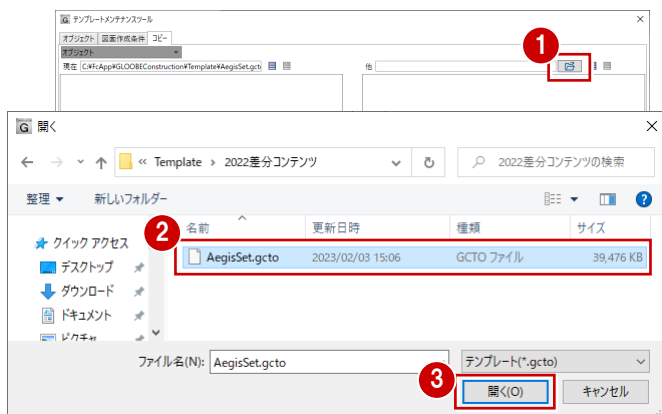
G テンプレートメンテナンスツール

オブジェクト 図面作成条件 コピー

オブジェクト

現在 C:¥FcApp¥GLOOBEConstruction¥Template¥AegisSet.gcto

他

1

G 開く

« Template › 2022差分コンテンツ

2022差分コンテンツの検索

整理 ▾ 新しいフォルダー

?

2

| 名前 | 更新日時 | 種類 | サイズ |
|---|---|---|---|
| AegisSet.gcto | 2023/02/03 15:06 | GCTO ファイル | 39,476 KB |

クイック アクセス
デスクトップ
ダウンロード
ドキュメント
ピクチャ

ファイル名(N): AegisSet.gcto

テンプレート(*.gcto)

3

開く(O)

キャンセル